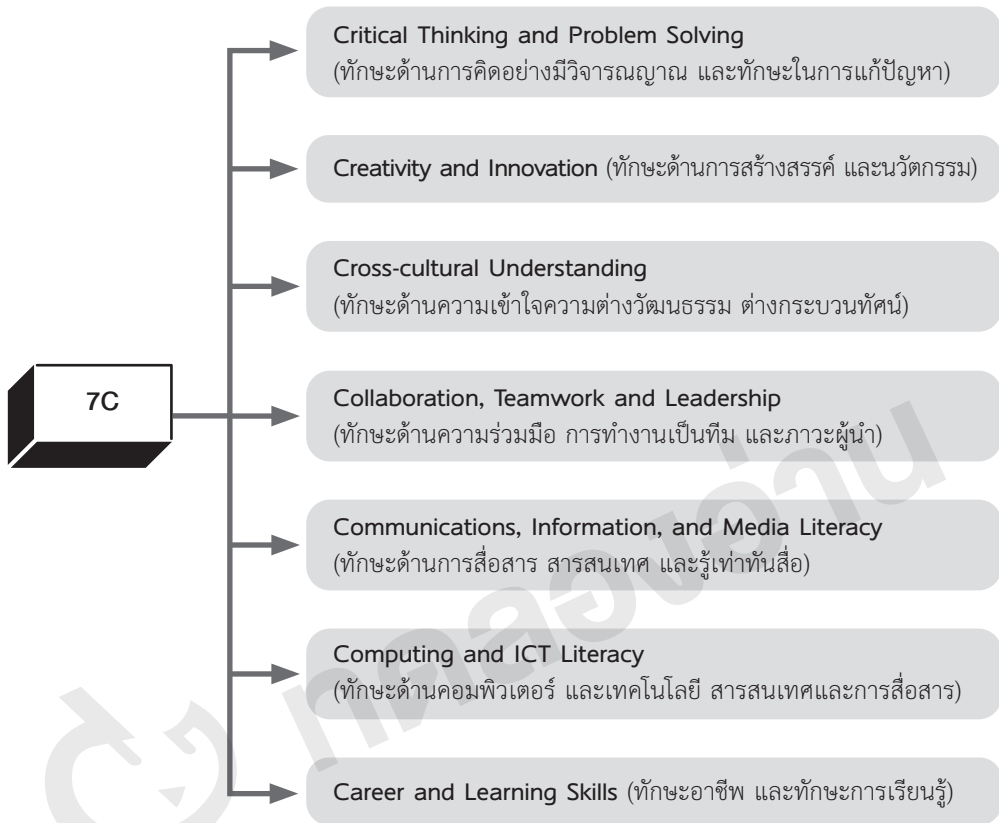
7C

Critical Thinking and Problem Solving
(ทักษะด้านการคิดอย่างมีวิจารณญาณ และทักษะในการแก้ปัญหา)

Creativity and Innovation (ทักษะด้านการสร้างสรรค์ และนวัตกรรม)

Cross-cultural Understanding
(ทักษะด้านความเข้าใจความต่างวัฒนธรรม ต่างกระบวนทัศน์)

Collaboration, Teamwork and Leadership
(ทักษะด้านความร่วมมือ การทำงานเป็นทีม และภาวะผู้นำ)

Communications, Information, and Media Literacy
(ทักษะด้านการสื่อสาร สารสนเทศ และรู้เท่าทันสื่อ)

Computing and ICT Literacy
(ทักษะด้านคอมพิวเตอร์ และเทคโนโลยี สารสนเทศและการสื่อสาร)

Career and Learning Skills (ทักษะอาชีพ และทักษะการเรียนรู้)

ตัวอย่าง